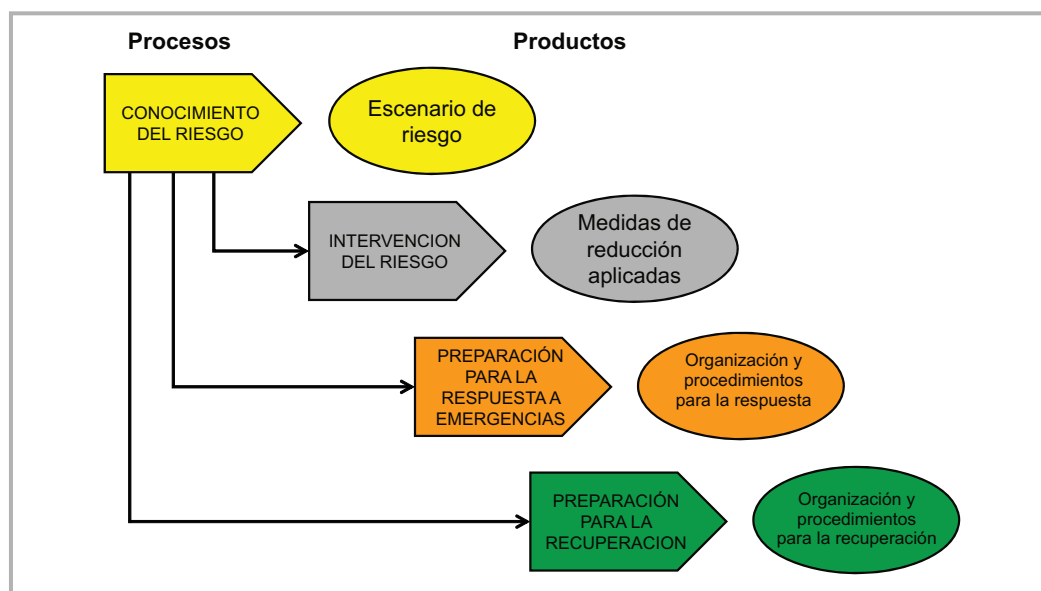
Procesos

Productos

CONOCIMIENTO DEL RIESGO

Escenario de riesgo

INTERVENCION DEL RIESGO

Medidas de reducción aplicadas

PREPARACIÓN PARA LA RESPUESTA A EMERGENCIAS

Organización y procedimientos para la respuesta

PREPARACIÓN PARA LA RECUPERACION

Organización y procedimientos para la recuperación